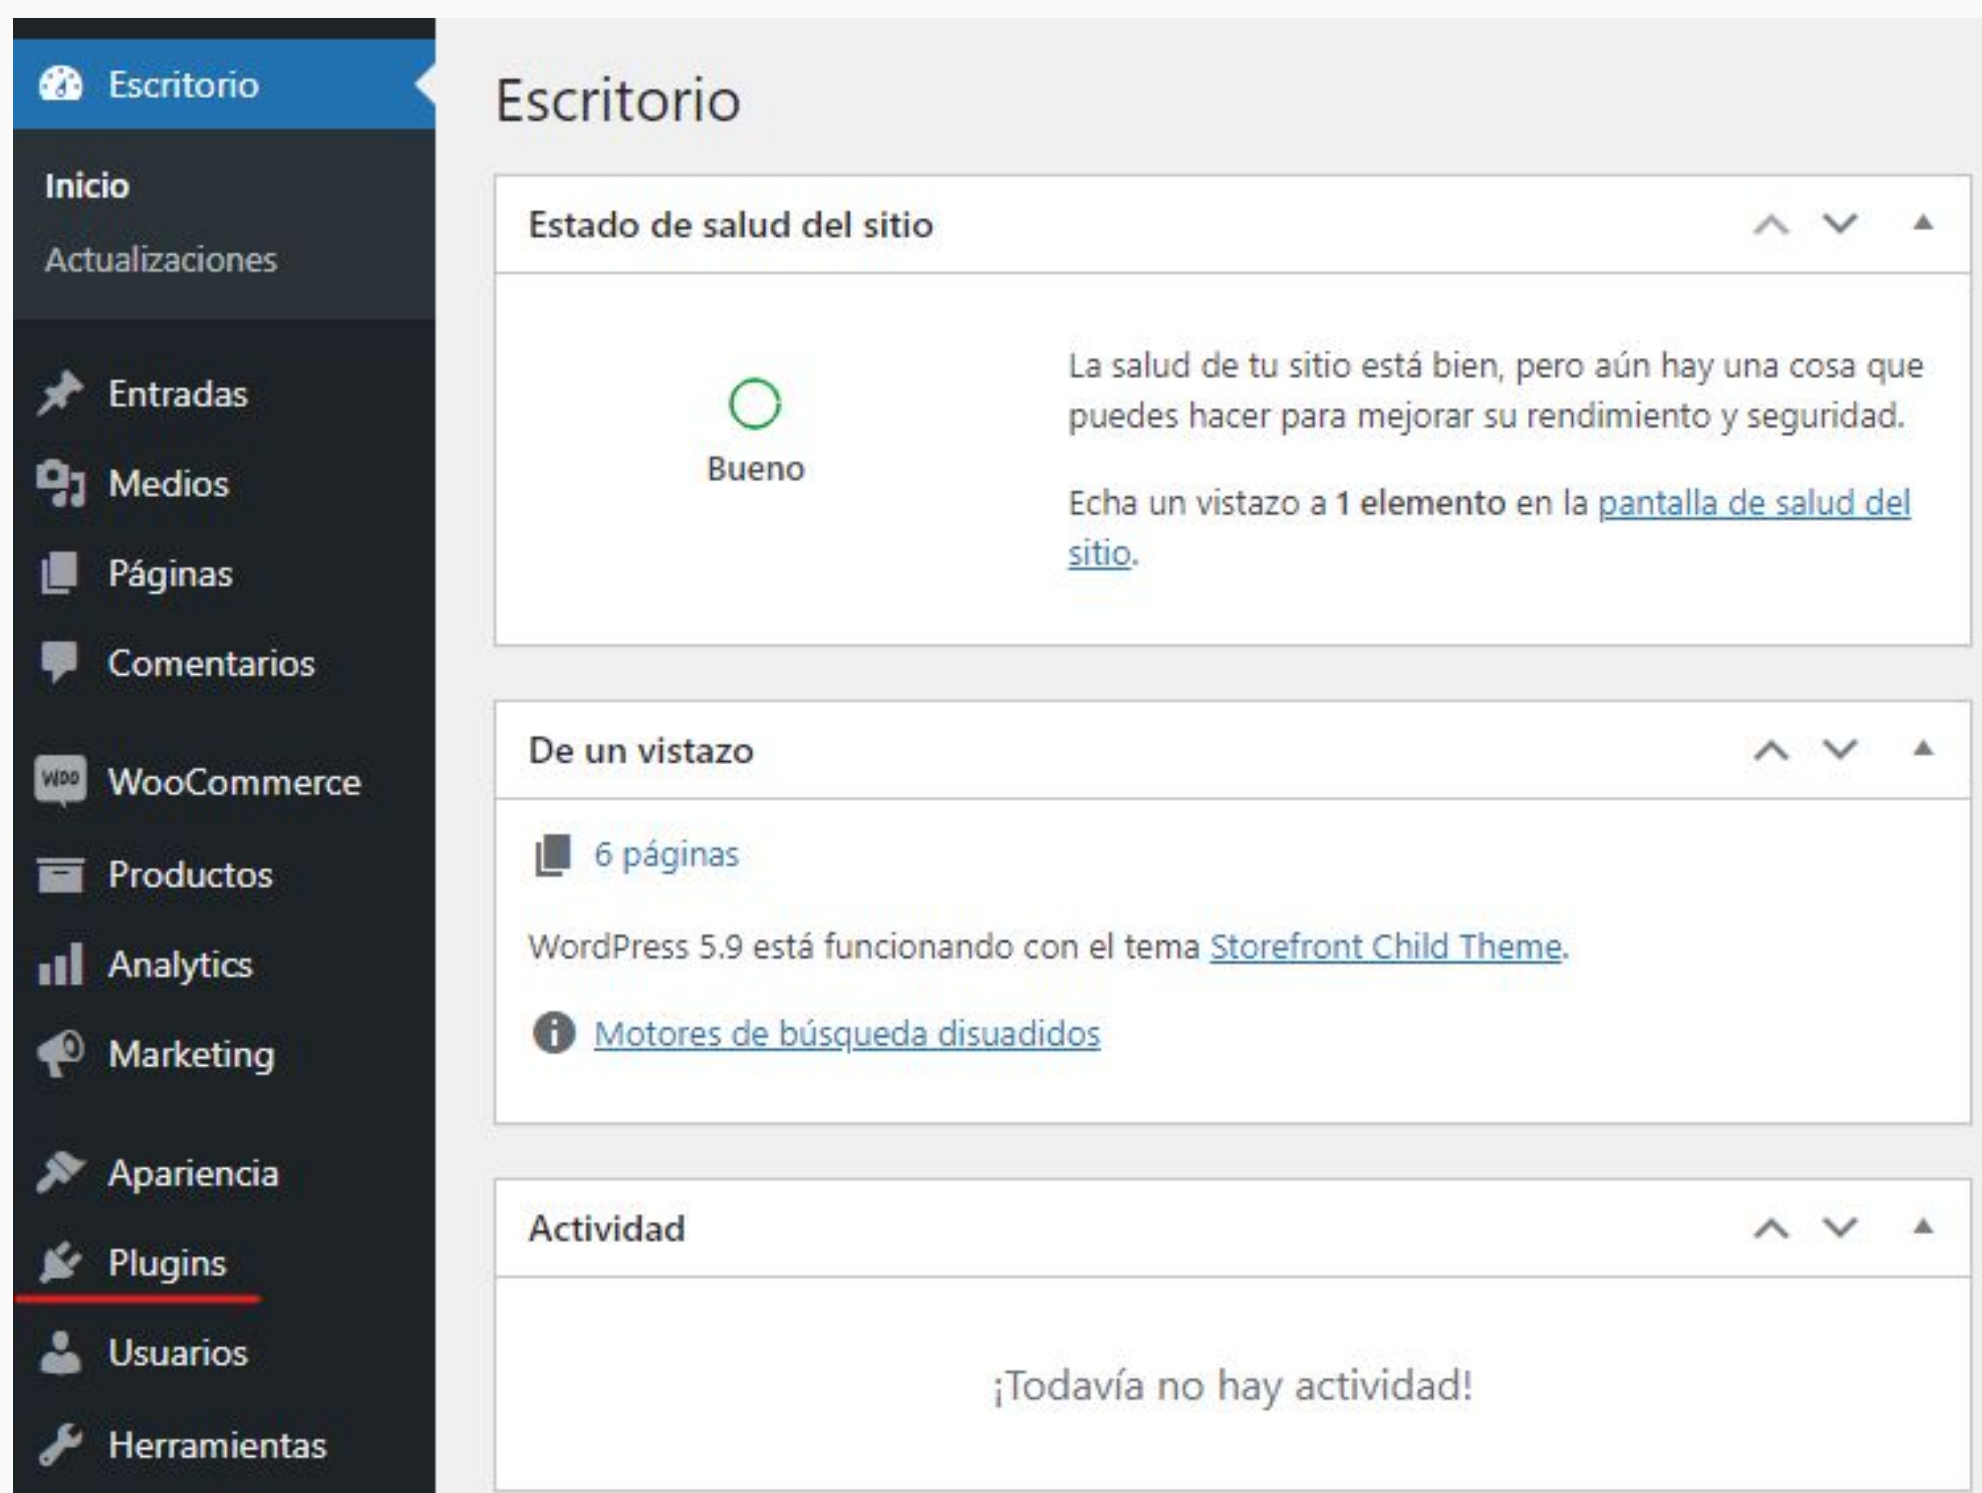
Escritorio

Inicio

Actualizaciones

Entradas

Medios

Páginas

Comentarios

WooCommerce

Productos

Analytics

Marketing

Apariencia

Plugins

Usuarios

Herramientas

Escritorio

Estado de salud del sitio

Bueno

La salud de tu sitio está bien, pero aún hay una cosa que puedes hacer para mejorar su rendimiento y seguridad.

Echa un vistazo a **1 elemento** en la pantalla de salud del sitio.

De un vistazo

6 páginas

WordPress 5.9 está funcionando con el tema Storefront Child Theme.

Motores de búsqueda disuadidos

Actividad

¡Todavía no hay actividad!